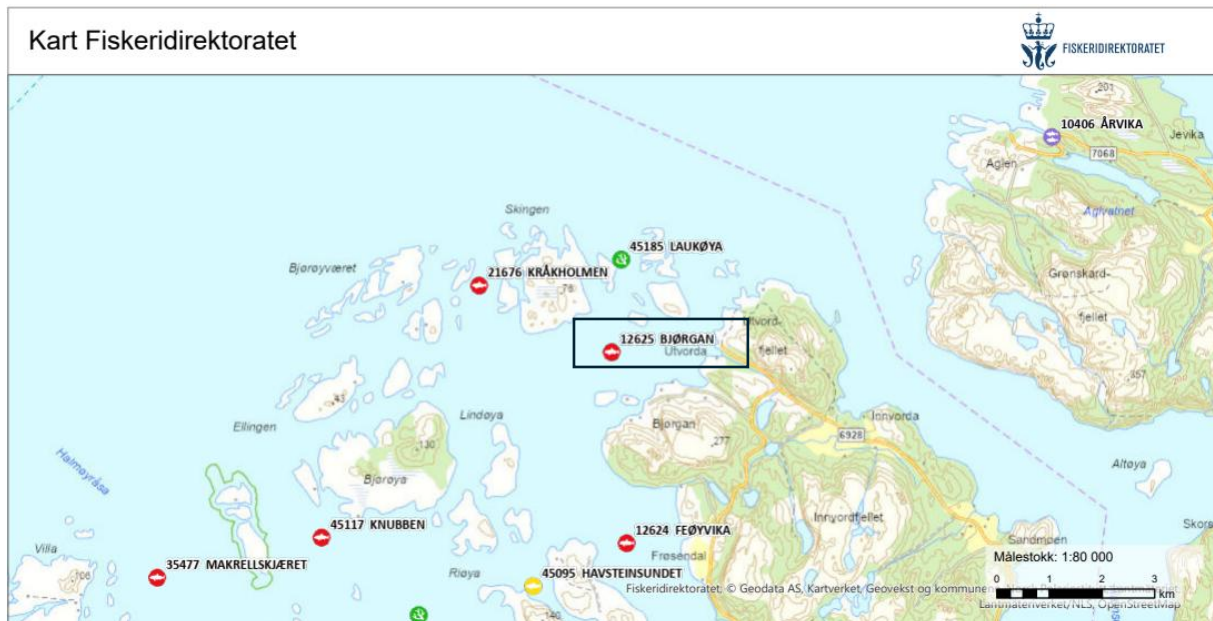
Kart Fiskeridirektoratet

FISKERIDIREKTORATET

201
10406 ÅRVIKA
Jevika
Aglen
7068
Aglvatnet
Grønskard-
fjellet
357
Skingen
45185 LAUKØYA
Bjørøyværet
21676 KRÅKHOLMEN
76
12625 BJØRGAN
Utvorda
Utvord-
fjellet
43
Lindøya
Ellingen
130
Bjørgan
277
Innvorda
6928
Halmøyråsa
Bjørøya
Altøya
45117 KNUBBEN
Innvordfjellet
Villa
12624 FEØYVIKA
Sandmoen
Skore
35477 MAKRELLSKJÆRET
Frøsendal
108
Riøya
45095 HAVSTEINSUNDET
140
Målestokk: 1:80 000
0 1 2 3 km
Fiskeridirektoratet, © Geodata AS, Kartverket, Geovekst og kommune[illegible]
Lantmäteriverket/NLS, OpenStreetMap